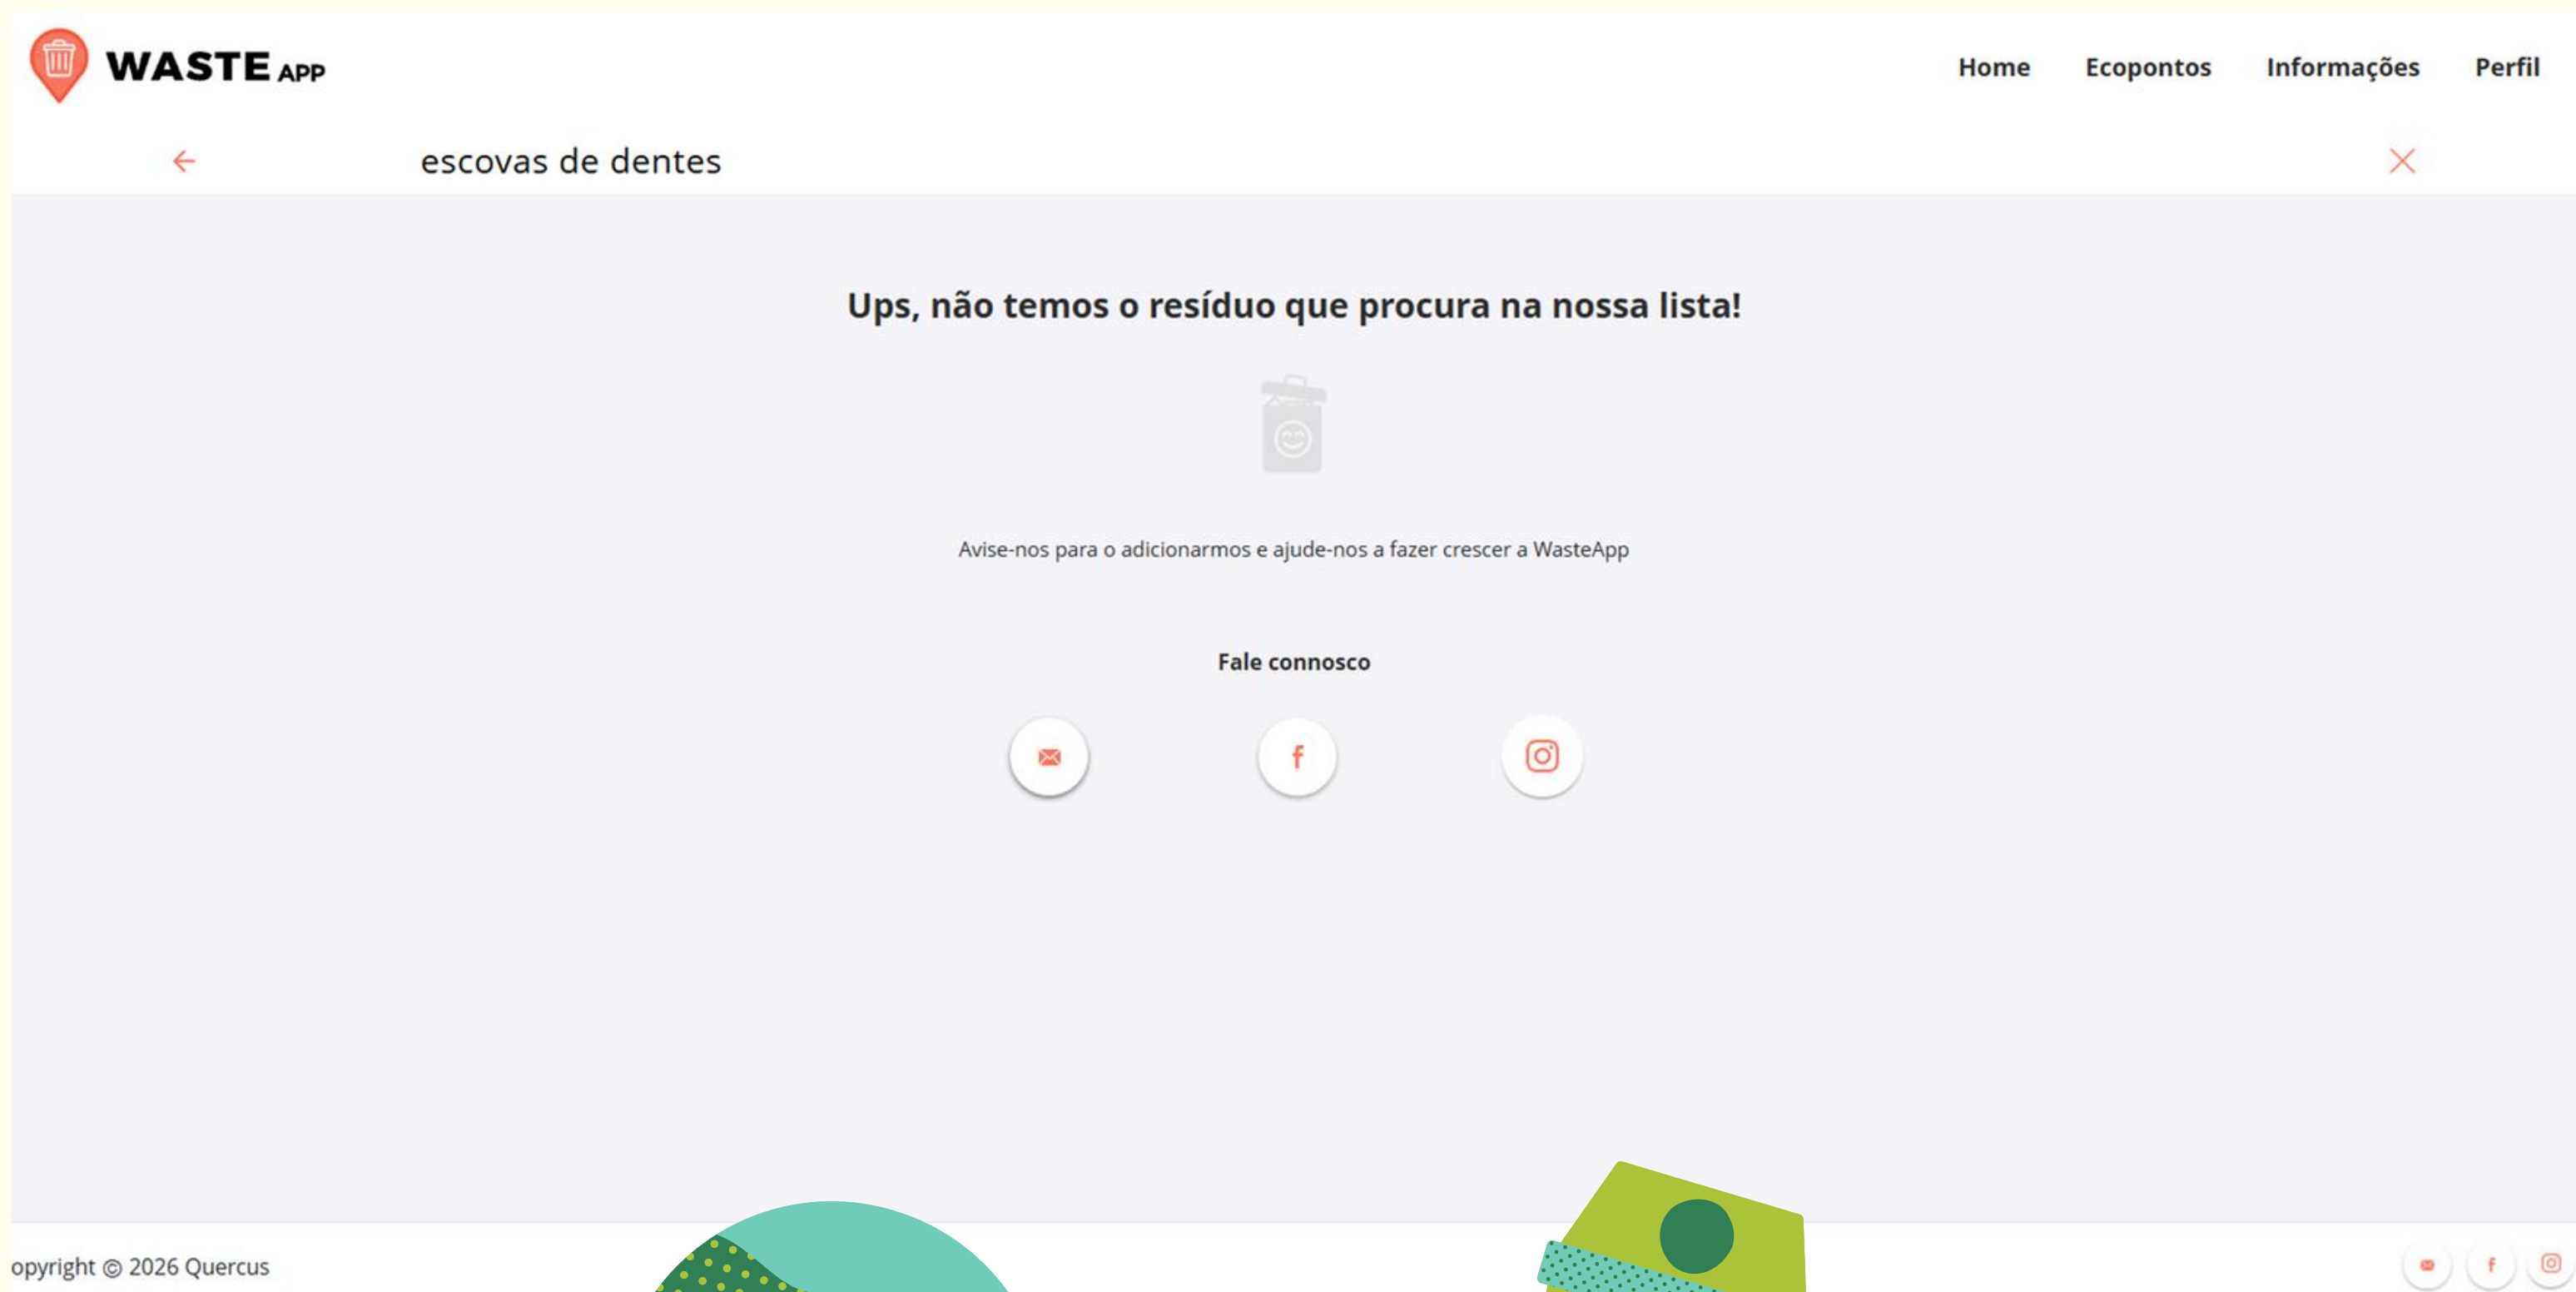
WASTE APP

Home Ecopontos Informações Perfil

escovas de dentes

Ups, não temos o resíduo que procura na nossa lista!

Avise-nos para o adicionarmos e ajude-nos a fazer crescer a WasteApp

Fale connosco

opyright © 2026 Quercus